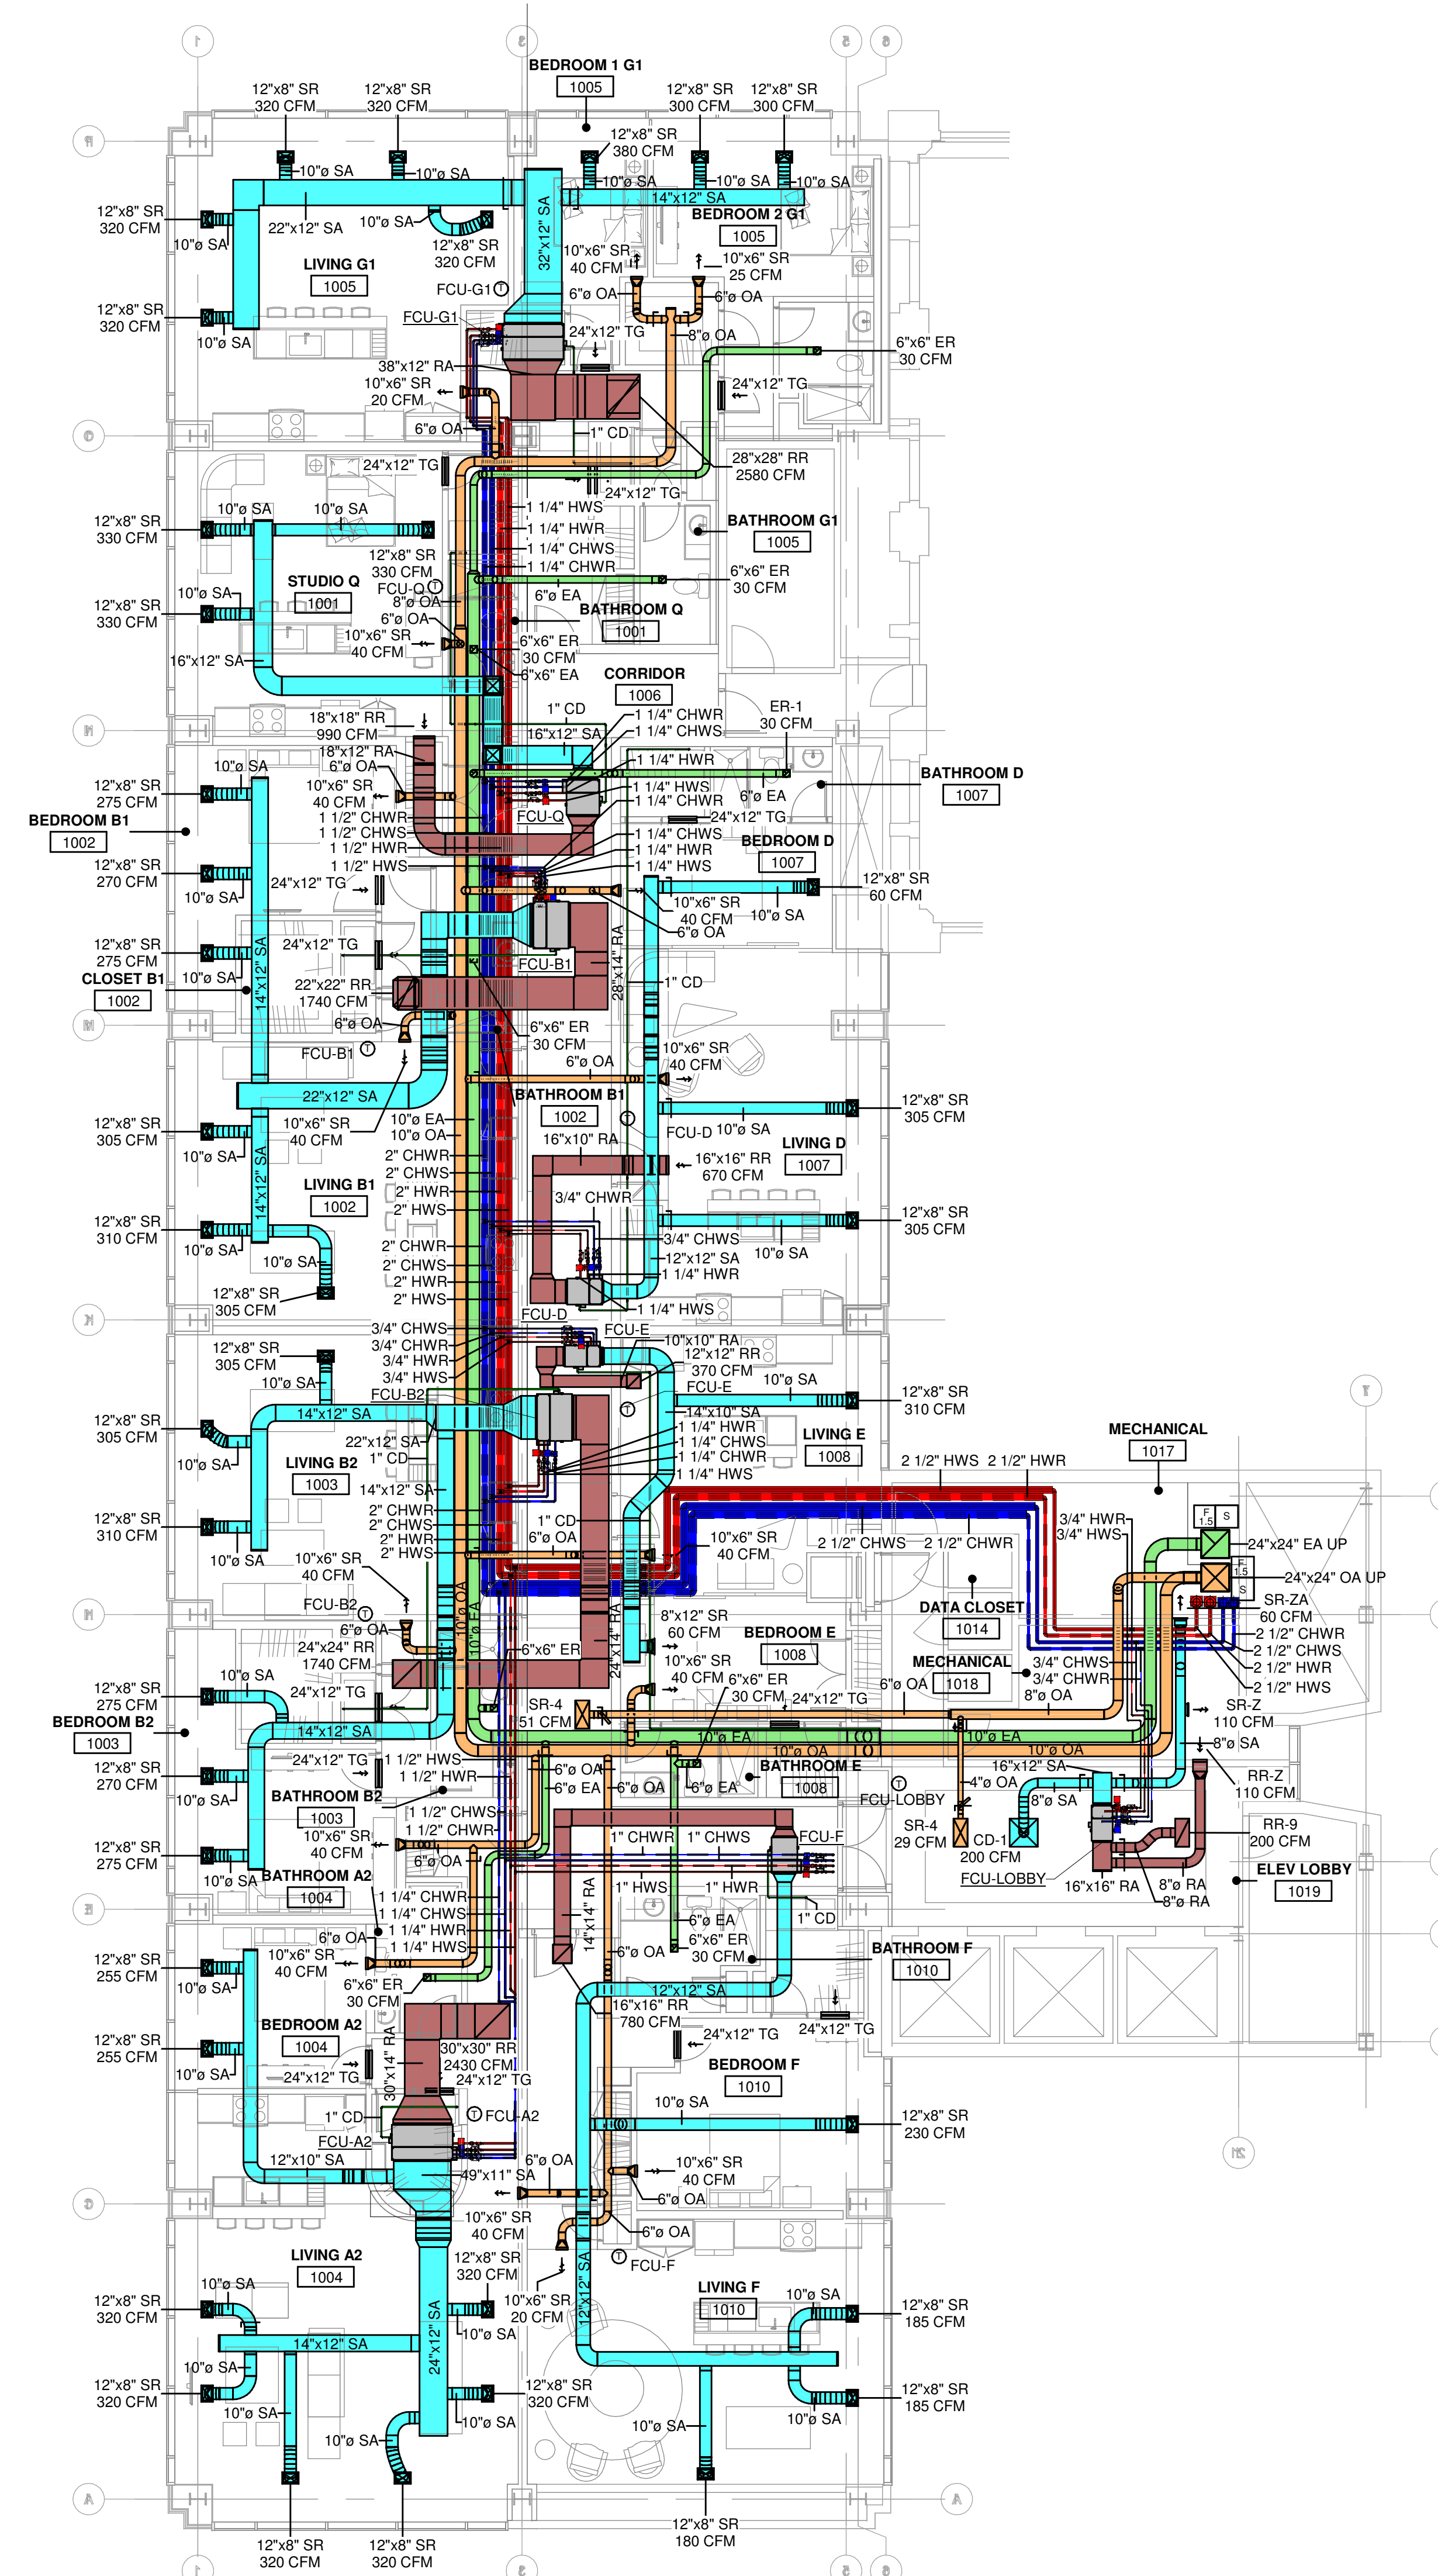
BEDROOM 1 G1
1005
12"x8" SR 320 CFM
12"x8" SR 320 CFM
12"x8" SR 300 CFM
12"x8" SR 300 CFM
12"x8" SR 380 CFM
10"ø SA
10"ø SA
10"ø SA
10"ø SA
10"ø SA
14"x12" SA
BEDROOM 2 G1
1005
12"x8" SR 320 CFM
10"ø SA
22"x12" SA
10"ø SA
12"x8" SR 320 CFM
32"x12" SA
10"x6" SR 40 CFM
10"x6" SR 25 CFM
LIVING G1
1005
FCU-G1
6"ø OA
6"ø OA
12"x8" SR 320 CFM
10"ø SA
FCU-G1
24"x12" TG
8"ø OA
6"x6" ER 30 CFM
38"x12" RA
10"x6" SR 20 CFM
24"x12" TG
6"ø OA
1" CD
28"x28" RR 2580 CFM
24"x12" TG
24"x12" TG
10"ø SA
10"ø SA
1 1/4" HWS
1 1/4" HWR
1 1/4" CHWS
1 1/4" CHWR
BATHROOM G1
1005
12"x8" SR 330 CFM
12"x8" SR 330 CFM
STUDIO Q
1001
FCU-Q
8"ø OA
6"ø OA
10"x6" SR 40 CFM
6"ø EA
BATHROOM Q
1001
6"x6" ER 30 CFM
10"ø SA
12"x8" SR 330 CFM
16"x12" SA
6"x6" ER 30 CFM
6"x6" EA
CORRIDOR
1006
18"x18" RR 990 CFM
1" CD
16"x12" SA
1 1/4" CHWR
1 1/4" CHWS
ER-1 30 CFM
18"x12" RA
6"ø OA
1 1/4" HWR
BATHROOM D
1007
10"ø SA
12"x8" SR 275 CFM
10"x6" SR 40 CFM
1 1/2" CHWR
1 1/2" CHWS
1 1/2" HWR
1 1/2" HWS
1 1/4" HWS
1 1/4" CHWR
6"ø EA
FCU-Q
24"x12" TG
1 1/4" CHWS
1 1/4" HWR
1 1/4" HWS
BEDROOM D
1007
BEDROOM B1
1002
12"x8" SR 270 CFM
10"ø SA
24"x12" TG
12"x8" SR 60 CFM
10"x6" SR 40 CFM
10"ø SA
6"ø OA
12"x8" SR 275 CFM
24"x12" TG
14"x12" SA
CLOSET B1
1002
10"ø SA
22"x22" RR 1740 CFM
FCU-B1
28"x14" RA
1" CD
6"ø OA
6"x6" ER 30 CFM
FCU-B1
6"ø OA
10"x6" SR 40 CFM
22"x12" SA
BATHROOM B1
1002
12"x8" SR 305 CFM
12"x8" SR 305 CFM
10"ø SA
10"x6" SR 40 CFM
10"ø EA
10"ø OA
16"x10" RA
FCU-D
10"ø SA
LIVING D
1007
2" CHWR
2" CHWS
2" HWR
2" HWS
16"x16" RR 670 CFM
LIVING B1
1002
14"x12" SA
3/4" CHWR
12"x8" SR 310 CFM
10"ø SA
10"ø SA
12"x8" SR 305 CFM
2" CHWR
2" CHWS
2" HWR
2" HWS
3/4" CHWS
12"x12" SA
1 1/4" HWR
10"ø SA
12"x8" SR 305 CFM
FCU-D
1 1/4" HWS
12"x8" SR 305 CFM
10"ø SA
3/4" CHWS
3/4" CHWR
3/4" HWR
3/4" HWS
FCU-E
10"x10" RA
12"x12" RR 370 CFM
FCU-E
10"ø SA
12"x8" SR 310 CFM
FCU-B2
12"x8" SR 305 CFM
14"x12" SA
14"x10" SA
1 1/4" HWR
1 1/4" CHWS
1 1/4" CHWR
1 1/4" HWS
LIVING E
1008
MECHANICAL
1017
10"ø SA
LIVING B2
1003
22"x12" SA
1" CD
14"x12" SA
2 1/2" HWS
2 1/2" HWR
12"x8" SR 310 CFM
2" CHWR
2" CHWS
2" HWR
2" HWS
1" CD
6"ø OA
3/4" HWR
3/4" HWS
10"x6" SR 40 CFM
2 1/2" CHWS
2 1/2" CHWR
24"x24" EA UP
24"x24" OA UP
10"ø SA
10"x6" SR 40 CFM
SR-ZA 60 CFM
FCU-B2
6"ø OA
10"ø OA
10"ø EA
8"x12" SR 60 CFM
BEDROOM E
1008
DATA CLOSET
1014
2 1/2" CHWR
2 1/2" CHWS
24"x24" RR 1740 CFM
6"x6" ER
10"x6" SR 40 CFM
6"x6" ER 30 CFM
28"x14" RA
MECHANICAL
1018
3/4" CHWS
3/4" CHWR
2 1/2" HWR
2 1/2" HWS
12"x8" SR 275 CFM
10"ø SA
24"x12" TG
SR-4 51 CFM
24"x12" TG
6"ø OA
8"ø OA
SR-Z 110 CFM
BEDROOM B2
1003
14"x12" SA
10"ø EA
10"ø EA
10"ø OA
10"ø OA
8"ø SA
12"x8" SR 270 CFM
24"x12" TG
1 1/2" HWS
1 1/2" HWR
6"ø OA
6"ø EA
6"ø OA
6"ø EA
BATHROOM E
1008
16"x12" SA
4"ø OA
RR-Z 110 CFM
10"ø SA
BATHROOM B2
1003
1 1/2" CHWS
1 1/2" CHWR
FCU-LOBBY
8"ø SA
12"x8" SR 275 CFM
10"x6" SR 40 CFM
1" CHWR
1" CHWS
FCU-F
SR-4 29 CFM
CD-1 200 CFM
RR-9 200 CFM
10"ø SA
BATHROOM A2
1004
6"ø OA
FCU-LOBBY
16"x16" RA
8"ø RA
8"ø RA
ELEV LOBBY
1019
1 1/4" CHWR
1 1/4" CHWS
1 1/4" HWR
1 1/4" HWS
1" HWS
1" HWR
14"x14" RA
6"ø EA
1" CD
12"x8" SR 255 CFM
6"ø OA
10"x6" SR 40 CFM
6"ø OA
6"x6" ER 30 CFM
BATHROOM F
1010
10"ø SA
6"x6" ER 30 CFM
12"x12" SA
16"x16" RR 780 CFM
24"x12" TG
24"x12" TG
12"x8" SR 255 CFM
BEDROOM A2
1004
30"x14" RA
30"x30" RR 2430 CFM
BEDROOM F
1010
10"ø SA
24"x12" TG
24"x12" TG
1" CD
FCU-A2
FCU-A2
10"ø SA
12"x8" SR 230 CFM
12"x10" SA
6"ø OA
49"x11" SA
10"x6" SR 40 CFM
6"ø OA
10"x6" SR 40 CFM
6"ø OA
LIVING A2
1004
12"x8" SR 320 CFM
FCU-F
10"ø SA
12"x8" SR 320 CFM
LIVING F
1010
10"ø SA
12"x8" SR 320 CFM
14"x12" SA
24"x12" SA
10"x6" SR 20 CFM
12"x12" SA
10"ø SA
12"x8" SR 185 CFM
10"ø SA
12"x8" SR 320 CFM
12"x8" SR 320 CFM
10"ø SA
12"x8" SR 185 CFM
10"ø SA
10"ø SA
10"ø SA
10"ø SA
12"x8" SR 320 CFM
12"x8" SR 320 CFM
12"x8" SR 180 CFM